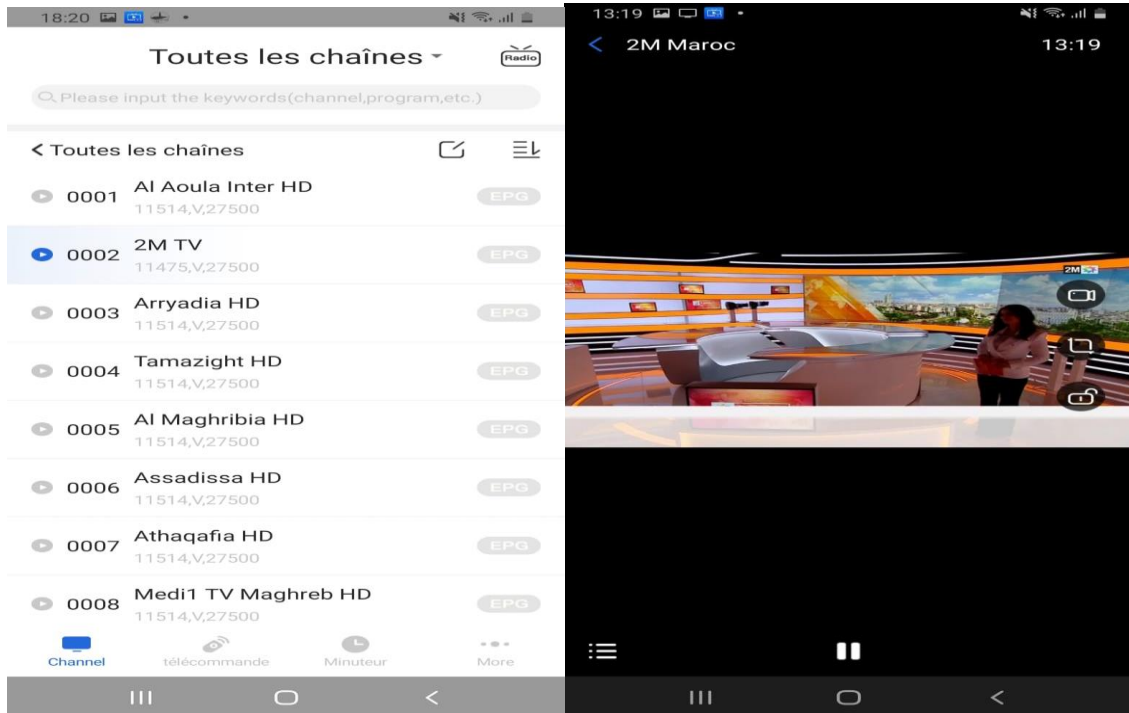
18:20

Toutes les chaînes

Radio

Please input the keywords(channel,program,etc.)

< Toutes les chaînes

0001 Al Aoula Inter HD
11514,V,27500
EPG

0002 2M TV
11475,V,27500
EPG

0003 Arryadia HD
11514,V,27500
EPG

0004 Tamazight HD
11514,V,27500
EPG

0005 Al Maghribia HD
11514,V,27500
EPG

0006 Assadissa HD
11514,V,27500
EPG

0007 Athaqafia HD
11514,V,27500
EPG

0008 Medi1 TV Maghreb HD
11514,V,27500
EPG

Channel
télécommande
Minuteur
More

13:19

< 2M Maroc
13:19

2M